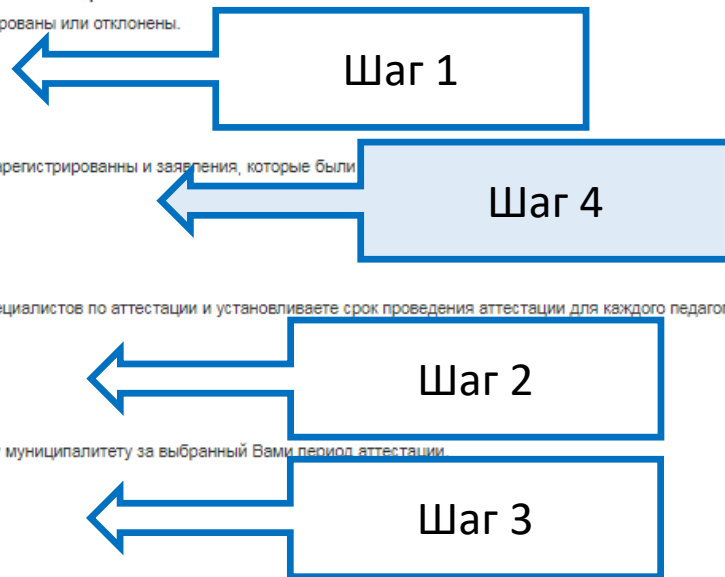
рованы или отклонены.

Шаг 1

арегистрированны и заявления, которые были

Шаг 4

ециалистов по аттестации и установливаете срок проведения аттестации для каждого педагог

Шаг 2

муниципалитету за выбранный Вами период аттестации.

Шаг 3